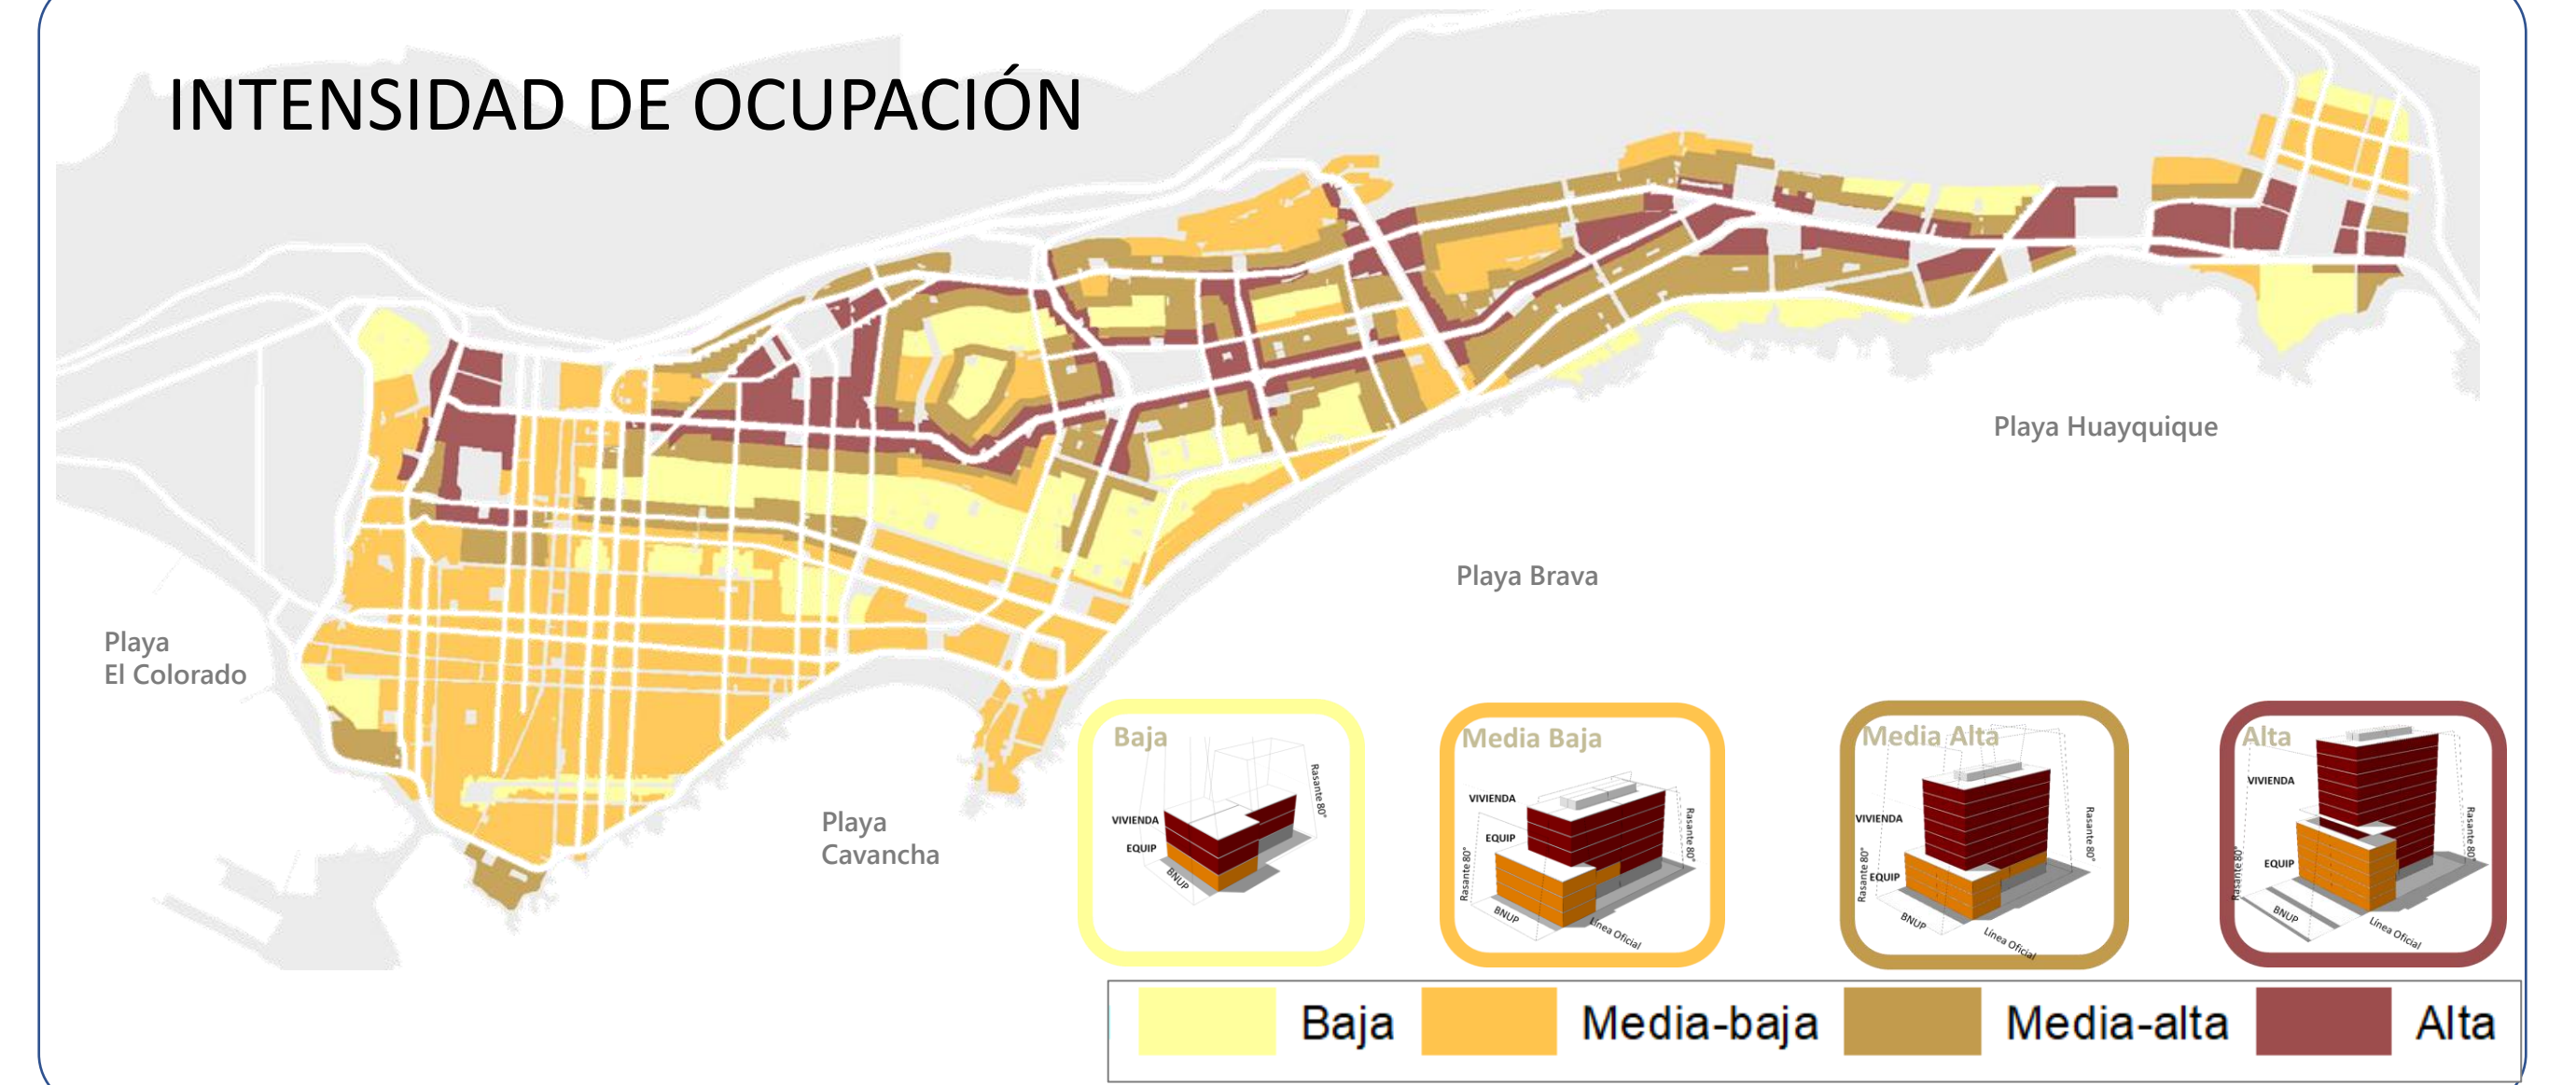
INTENSIDAD DE OCUPACIÓN

Playa Huayquique

Playa Brava

Playa El Colorado

Playa Cavancha

Baja
VIVIENDA
EQUIP
BNUP
Rasante 80°

Media Baja
VIVIENDA
EQUIP
Rasante 80°
BNUP
Línea Oficial
Rasante 80°

Media Alta
VIVIENDA
Rasante 80°
EQUIP
BNUP
Línea Oficial
Rasante 80°

Alta
VIVIENDA
Rasante 80°
EQUIP
BNUP
Línea Oficial
Rasante 80°

Baja Media-baja Media-alta Alta